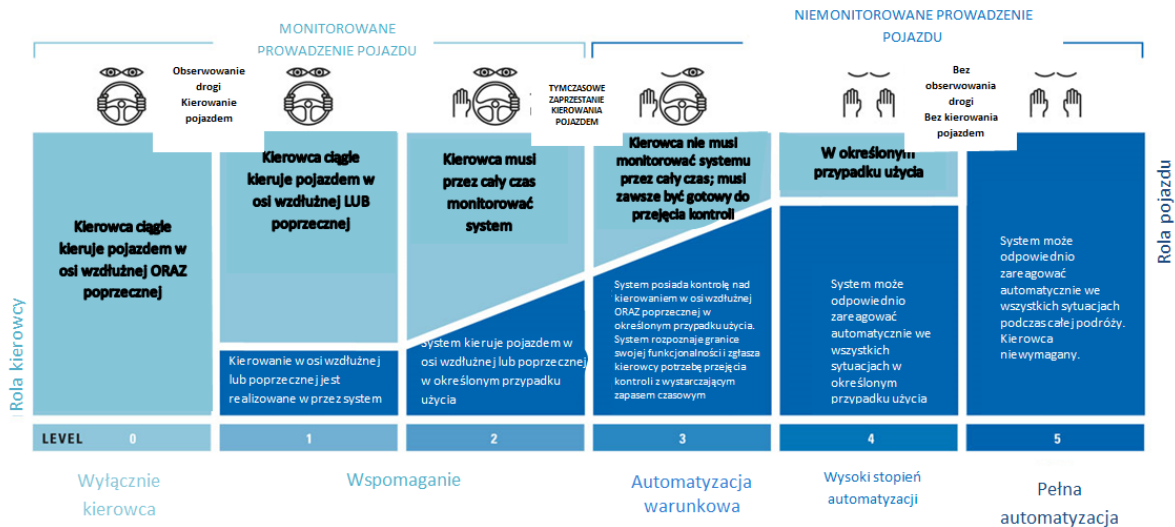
MONITOROWANE PROWADZENIE POJAZDU

NIEMONITOROWANE PROWADZENIE POJAZDU

Obserwowanie drogi
Kierowanie pojazdem

TYMCZASOWE ZAPRZESTANIE KIEROWANIA POJAZDEM

Bez obserwowania drogi
Bez kierowania pojazdem

Rola kierowcy

Rola pojazdu

Kierowca ciągle kieruje pojazdem w osi wzdłużnej ORAZ poprzecznej

Kierowca ciągle kieruje pojazdem w osi wzdłużnej LUB poprzecznej

Kierowanie w osi wzdłużnej lub poprzecznej jest realizowane w przez system

Kierowca musi przez cały czas monitorować system

System kieruje pojazdem w osi wzdłużnej lub poprzecznej w określonym przypadku użycia

Kierowca nie musi monitorować systemu przez cały czas; musi zawsze być gotowy do przejęcia kontroli

System posiada kontrolę nad kierowaniem w osi wzdłużnej ORAZ poprzecznej w określonym przypadku użycia. System rozpoznaje granice swojej funkcjonalności i zgłasza kierowcy potrzebę przejęcia kontroli z wystarczającym zapasem czasowym

W określonym przypadku użycia

System może odpowiednio zareagować automatycznie we wszystkich sytuacjach w określonym przypadku użycia

System może odpowiednio zareagować automatycznie we wszystkich sytuacjach podczas całej podróży. Kierowca niewymagany.

LEVEL 0 1 2 3 4 5

Wyłącznie kierowca

Wspomaganie

Automatyzacja warunkowa

Wysoki stopień automatyzacji

Pełna automatyzacja